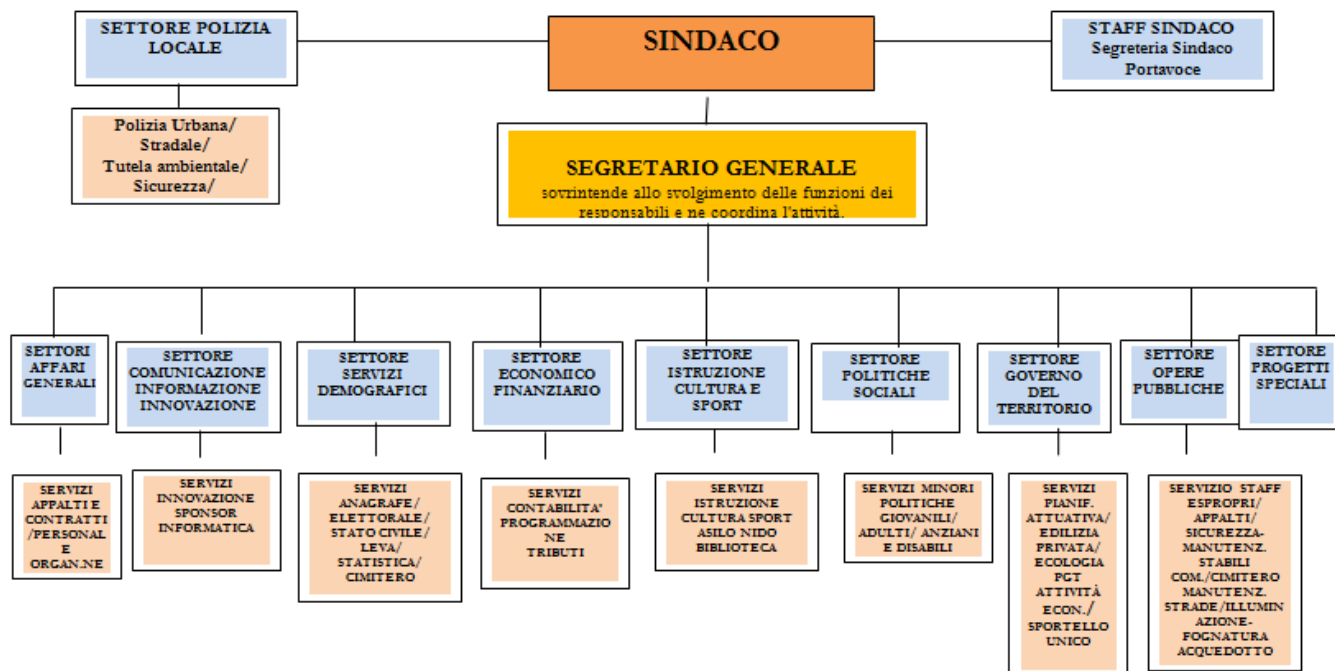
SETTORE POLIZIA LOCALE

SINDACO

STAFF SINDACO
Segreteria Sindaco
Portavoce

Polizia Urbana/
Stradale/
Tutela ambientale/
Sicurezza/

SEGRETARIO GENERALE
sovrintende allo svolgimento delle funzioni dei responsabili e ne coordina l'attività.

SETTORI AFFARI GENERALI

SETTORE COMUNICAZIONE INFORMAZIONE INNOVAZIONE

SETTORE SERVIZI DEMOGRAFICI

SETTORE ECONOMICO FINANZIARIO

SETTORE ISTRUZIONE CULTURA E SPORT

SETTORE POLITICHE SOCIALI

SETTORE GOVERNO DEL TERRITORIO

SETTORE OPERE PUBBLICHE

SETTORE PROGETTI SPECIALI

SERVIZI APPALTI E CONTRATTI /PERSONAL E ORGAN.NE

SERVIZI INNOVAZIONE SPONSOR INFORMATICA

SERVIZI ANAGRAFE/ ELETTORALE/ STATO CIVILE/ LEVA/ STATISTICA/ CIMITERO

SERVIZI CONTABILITA' PROGRAMMAZIONE TRIBUTI

SERVIZI ISTRUZIONE CULTURA SPORT ASILO NIDO BIBLIOTECA

SERVIZI MINORI POLITICHE GIOVANILI/ ADULTI/ ANZIANI E DISABILI

SERVIZI PIANIF. ATTUATIVA/ EDILIZIA PRIVATA/ ECOLOGIA PGT ATTIVITÀ ECON./ SPORTELLO UNICO

SERVIZIO STAFF ESPROPRI/ APPALTI/ SICUREZZA-MANUTENZ. STABILI COM./CIMITERO MANUTENZ. STRADE/ILLUMINAZIONE-FOGNATURA ACQUEDOTTO